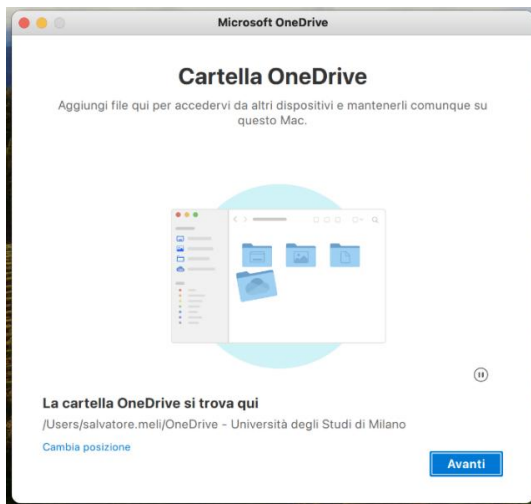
Microsoft OneDrive

Cartella OneDrive

Aggiungi file qui per accedervi da altri dispositivi e mantenerli comunque su questo Mac.

La cartella OneDrive si trova qui

/Users/salvatore.meli/OneDrive - Università degli Studi di Milano

Cambia posizione

Avanti